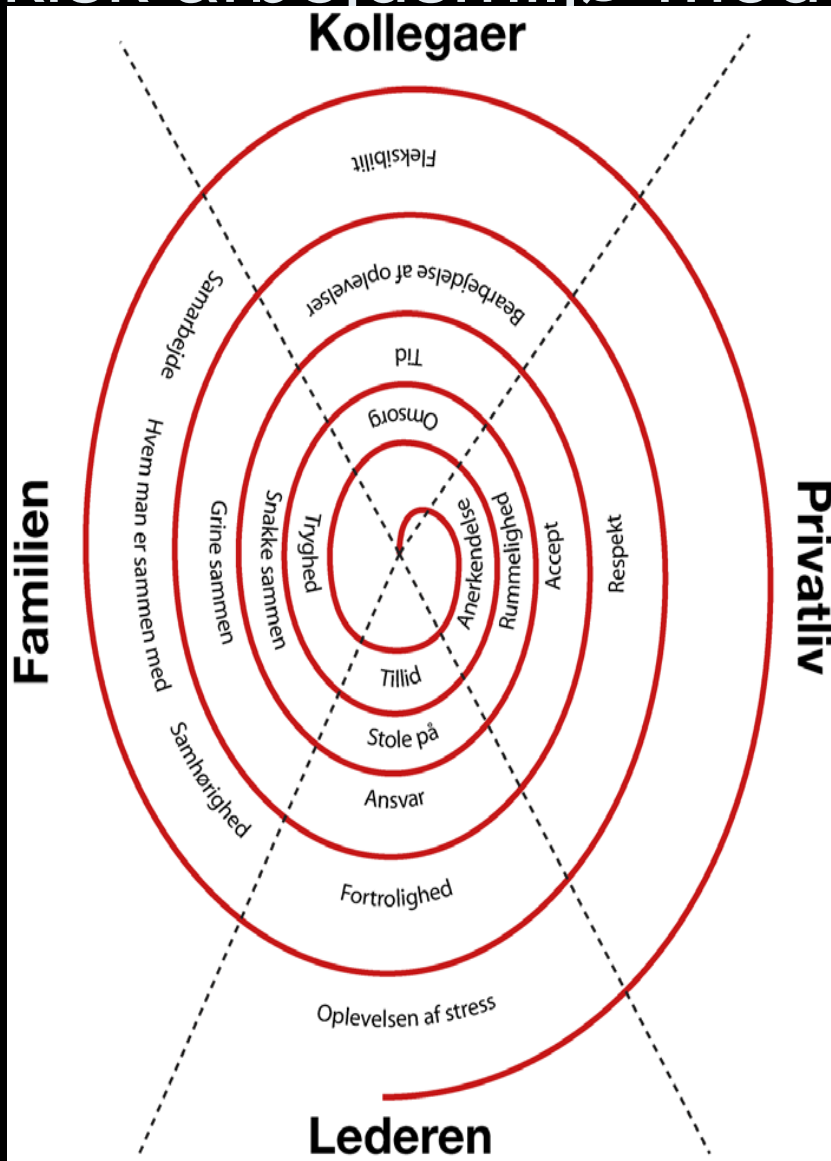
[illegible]

Kollegaer

Familien

Privatliv

Lederen

Fleksibilitt

Samarbejde

Bearbejdelse af oplevelser

Tid

Omsorg

Hvem man er sammen med

Grine sammen

Snakke sammen

Tryghed

Anerkendelse

Rummelighed

Accept

Respekt

Tillid

Stole på

Ansvar

Samhørighed

Fortrolighed

Oplevelsen af stress